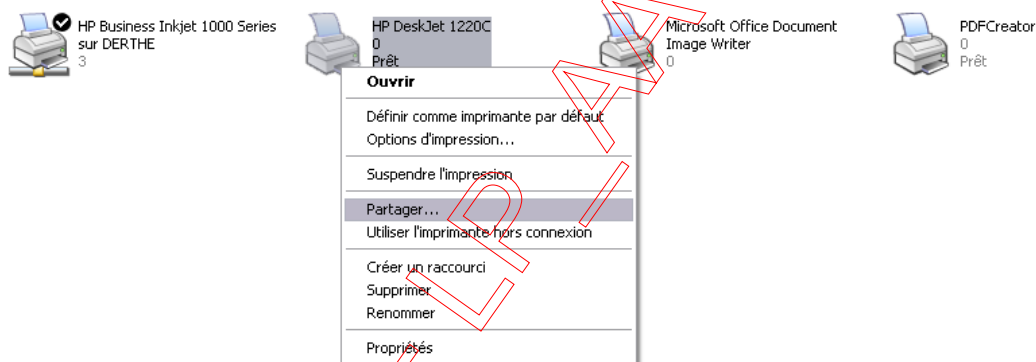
HP Business Inkjet 1000 Series sur DERTHE
3

HP DeskJet 1220C
0
Prêt

Microsoft Office Document Image Writer
0

PDFCreator
0
Prêt

Ouvrir

Définir comme imprimante par défaut
Options d'impression...

Suspendre l'impression

Partager...
Utiliser l'imprimante hors connexion

Créer un raccourci
Supprimer
Renommer

Propriétés

LPA